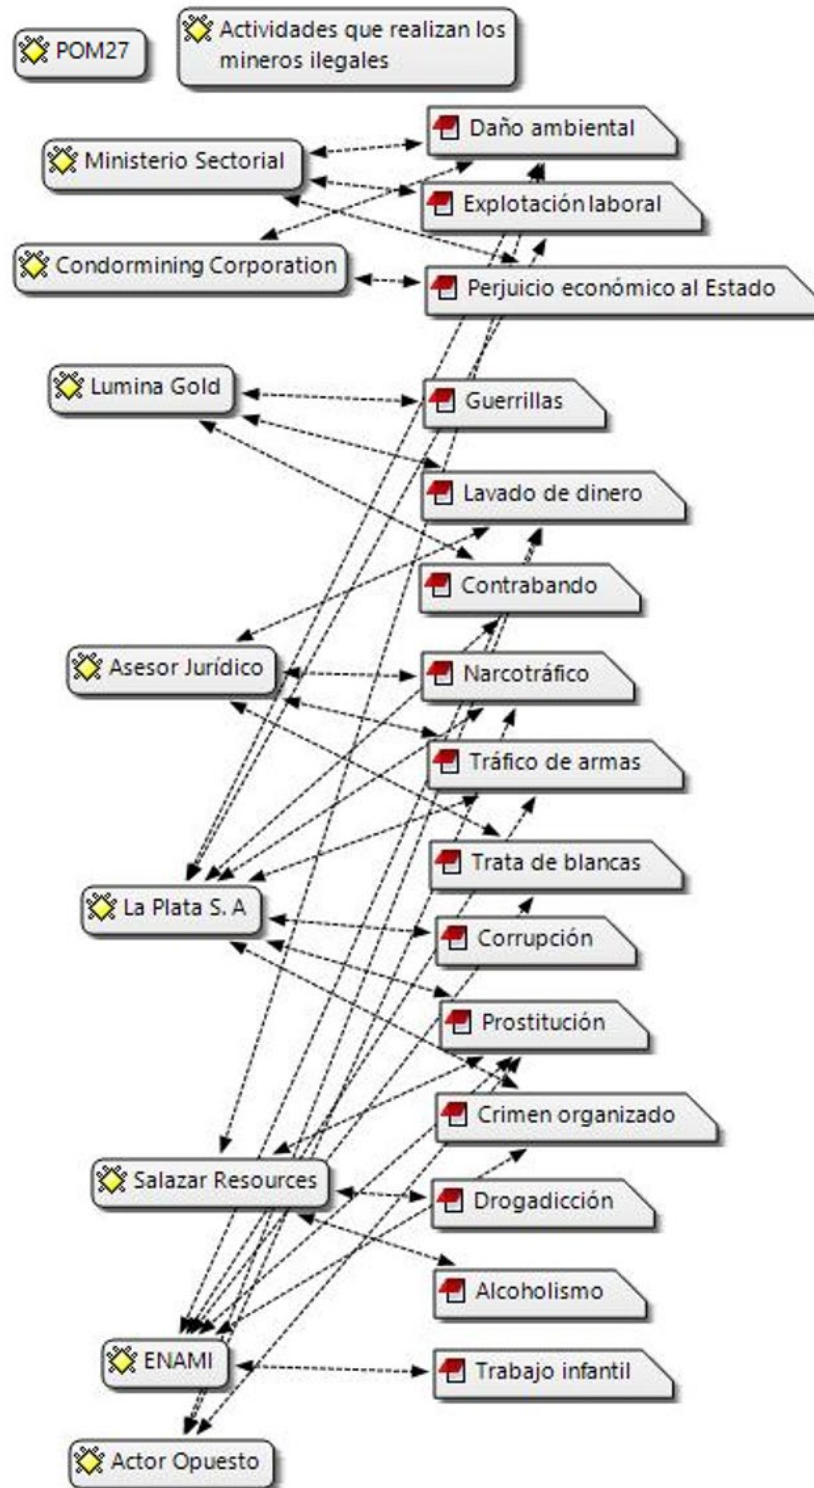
POM27

Actividades que realizan los mineros ilegales

Ministerio Sectorial

Condormining Corporation

Lumina Gold

Asesor Jurídico

La Plata S. A

Salazar Resources

ENAMI

Actor Opuesto

Daño ambiental

Explotación laboral

Perjuicio económico al Estado

Guerrillas

Lavado de dinero

Contrabando

Narcotráfico

Tráfico de armas

Trata de blancas

Corrupción

Prostitución

Crimen organizado

Drogadicción

Alcoholismo

Trabajo infantil